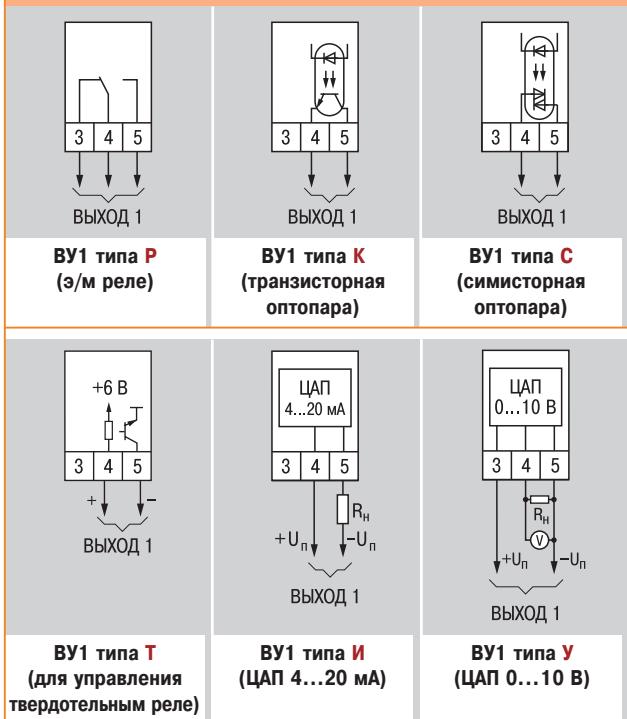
3 4 5

ВЫХОД 1

ВУ1 типа Р (э/м реле)

3 4 5

ВЫХОД 1

ВУ1 типа К (транзисторная оптопара)

3 4 5

ВЫХОД 1

ВУ1 типа С (симисторная оптопара)

+6 В

3 4 5

+ –

ВЫХОД 1

ВУ1 типа Т (для управления твердотельным реле)

ЦАП 4...20 мА

3 4 5

$R_н$

$+U_п$ $-U_п$

ВЫХОД 1

ВУ1 типа И (ЦАП 4…20 мА)

ЦАП 0...10 В

3 4 5

$R_н$

V

$+U_п$ $-U_п$

ВЫХОД 1

ВУ1 типа У (ЦАП 0…10 В)